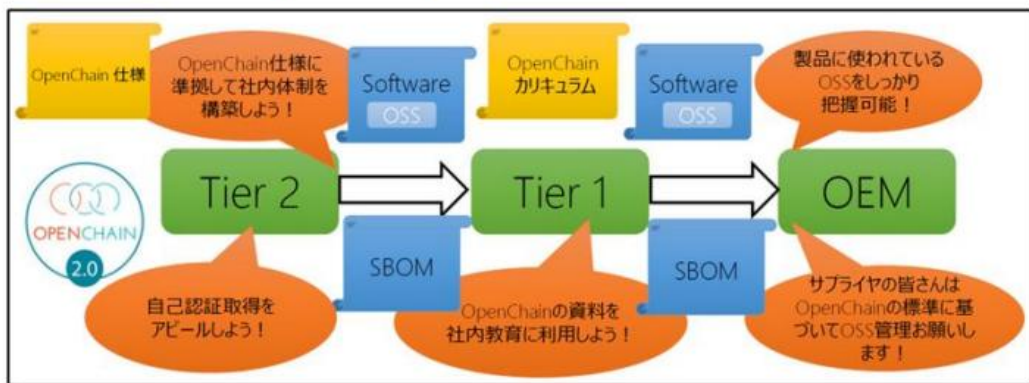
OpenChain 仕様

OpenChain仕様に準拠して社内体制を構築しよう！

Software
OSS

OpenChain
カリキュラム

Software
OSS

製品に使われているOSSをしっかり把握可能！

OPENCHAIN
2.0

Tier 2

Tier 1

OEM

SBOM

SBOM

自己認証取得をアピールしよう！

OpenChainの資料を社内教育に利用しよう！

サプライヤの皆さんはOpenChainの標準に基づいてOSS管理お願いします！